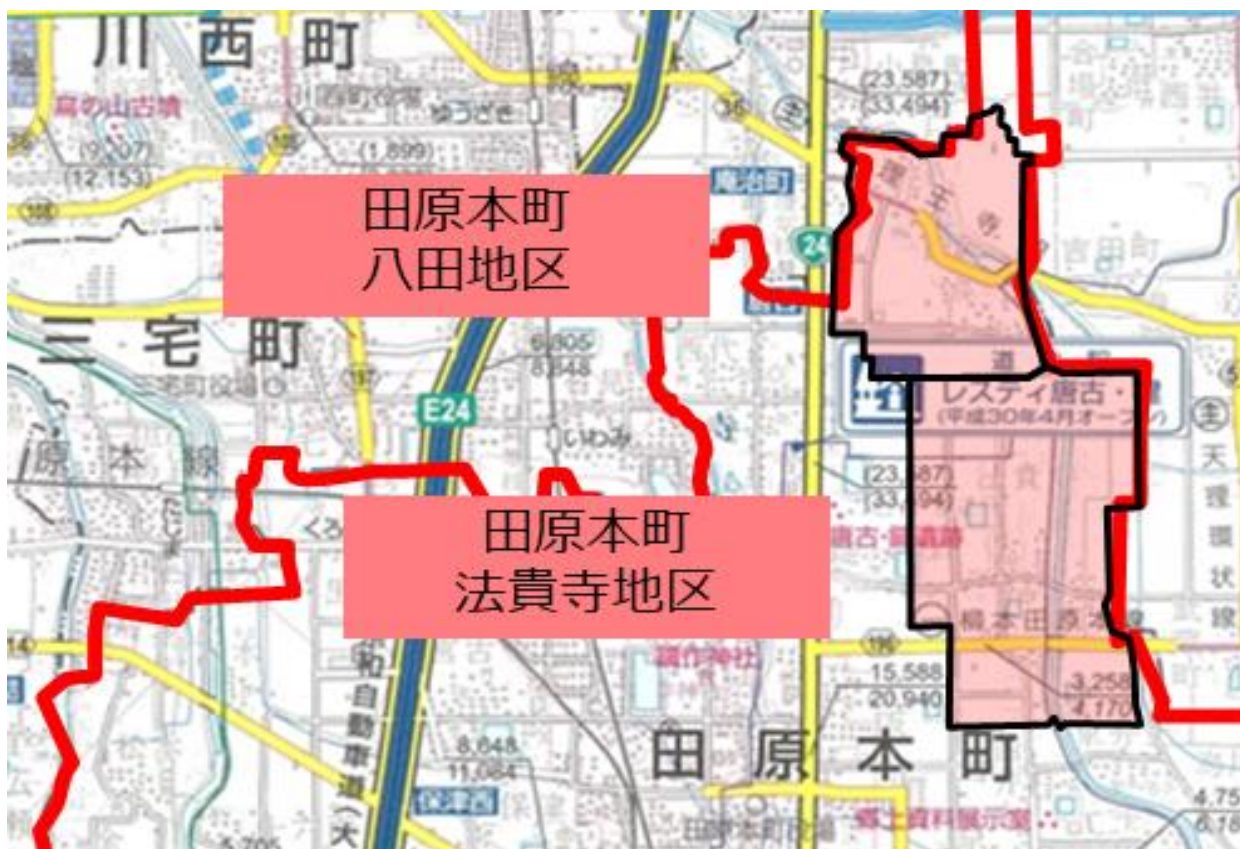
川 西 町

島の山古墳

(9,207)
(12,153)

(1,899)

ゆうざき

(23,587)
(33,494)

田原本町
八田地区

三 宅 町

三宅町役場

6,905
8,348

E24

いわみ

レスティ唐古・
(平成30年4月オープン)

原 本 線

(23,587)
(33,494)

田原本町
法貴寺地区

唐古・鍵遺跡

天
理
環
状
線

和
自
動
車
道

鏡作神社

15,588
20,940

3,258
4,170

8,648
11,084

田 原 本 町

田原本町役場

郷土資料展示室

4,75
6,18

5,705